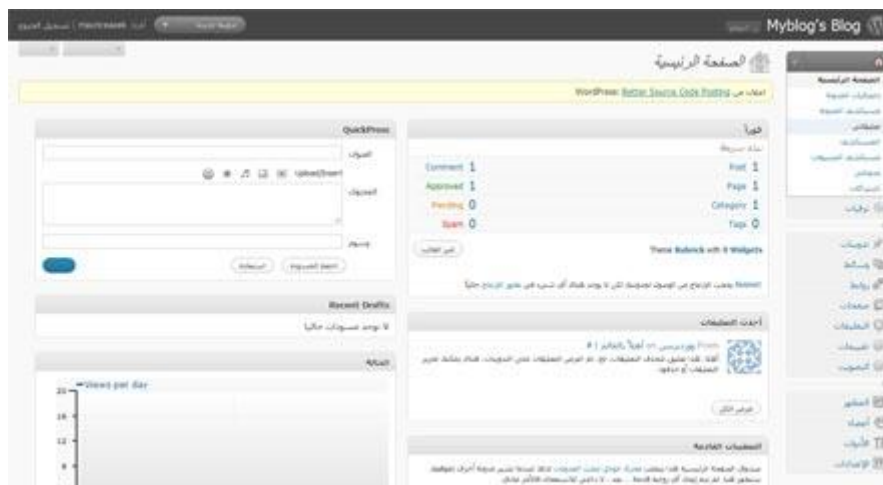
Myblog's Blog

الصفحة الرئيسية

WordPress: Better Source Code Posting

QuickPress

Upload/Insert

Recent Drafts

لا توجد مسودات حالياً

Views per day

20

16

12

8

Post 1

Page 1

Category 1

Tags 0

Comment 1

Approved 1

Pending 0

Spam 0

Theme Rubrick with 0 Widgets

أحدث التعليقات

الصفحة الرئيسية

تعليقات

تحديثات

روابط

صفحات

التعليقات

المظهر

أدوات

الإعدادات